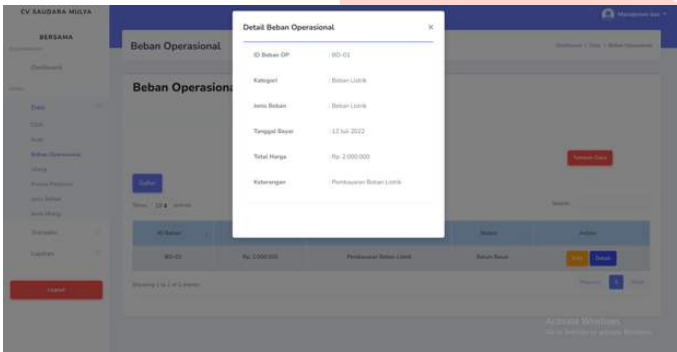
CV SAUDARA MULYA

BERSAMA

Dashboard

Data

Beban Operasional

Logout

Beban Operasional

Beban Operasional

Filter

Show 10 entries

Search:

ID Beban

BO-01

Rp. 2.000.000

Pembayaran Beban Listrik

Belum Bayar

Edit

Detail

Showing 1 to 1 of 1 entries

Previous

1

Next

Tambah Data

Activate Windows

Detail Beban Operasional

×

| | |
|---|---|
| ID Beban OP | : BO-01 |
| Kategori | : Beban Listrik |
| Jenis Beban | : Beban Listrik |
| Tanggal Bayar | : 12 Juli 2022 |
| Total Harga | : Rp. 2.000.000 |
| Keterangan | : Pembayaran Beban Listrik |